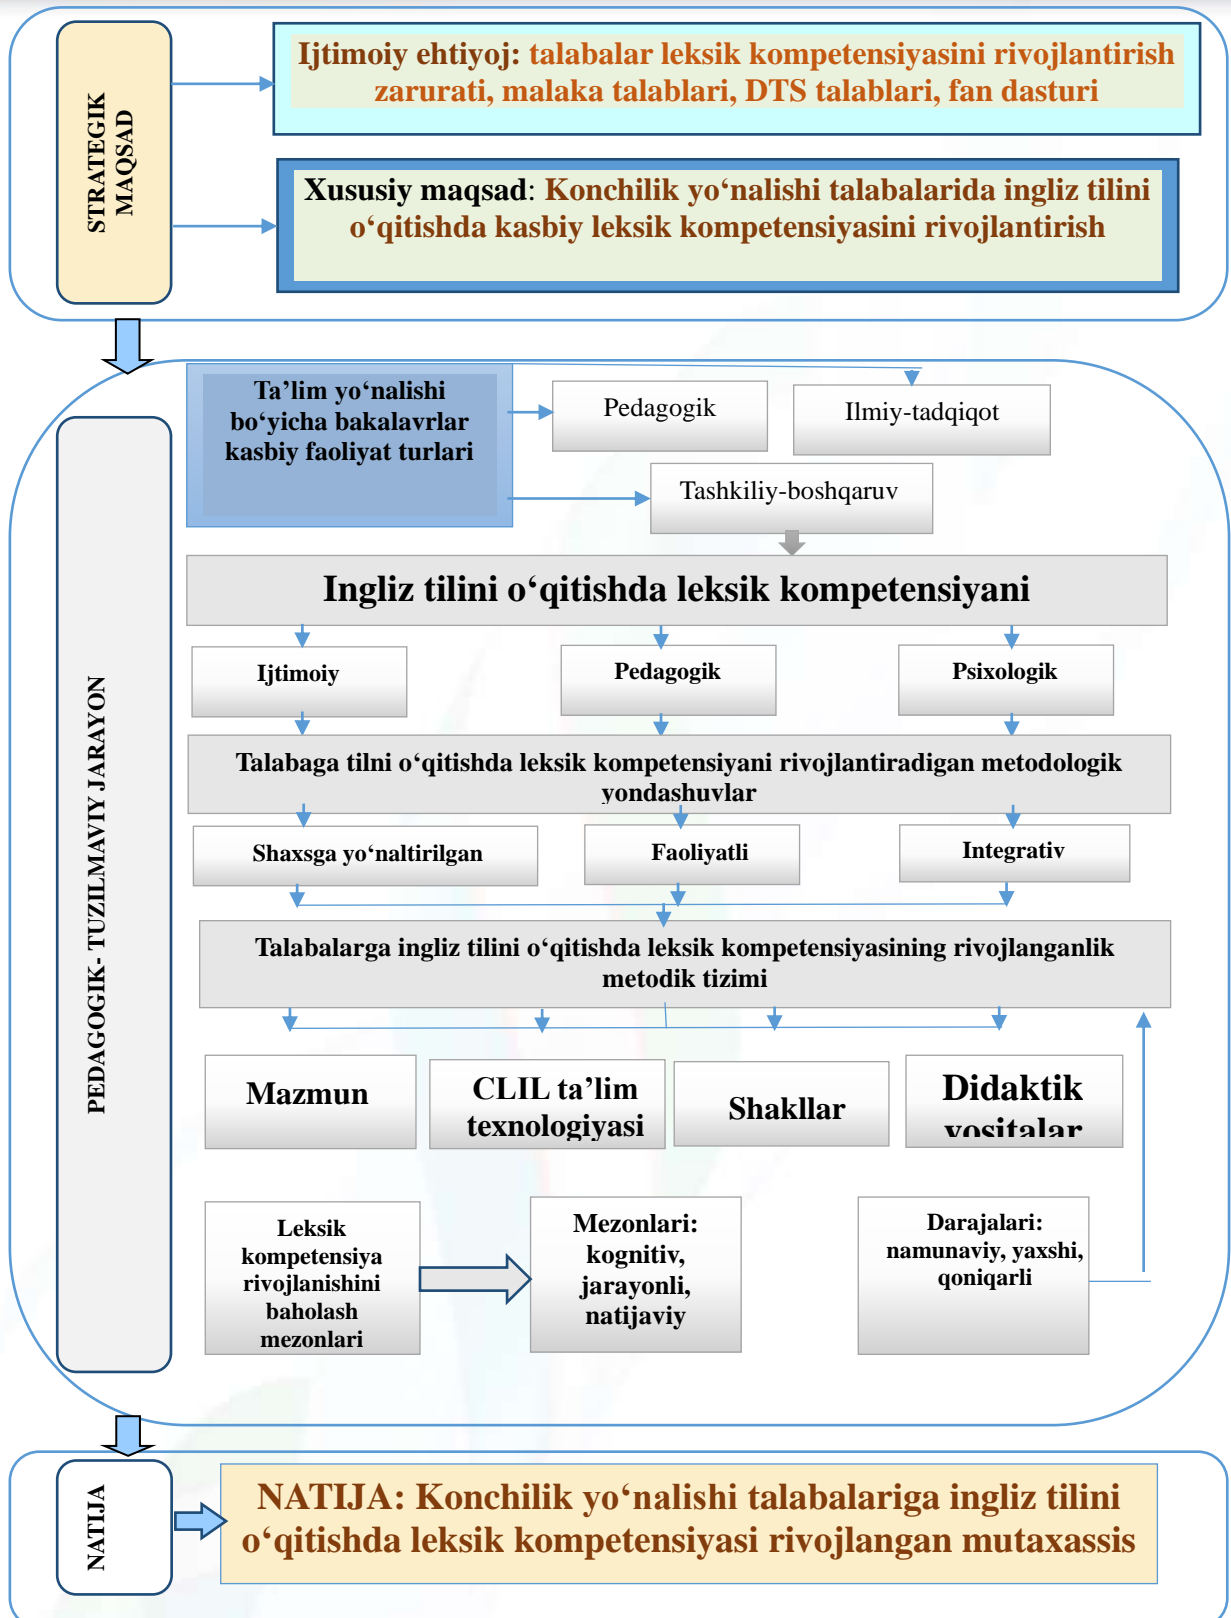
STRATEGIK MAQSAD

Ijtimoiy ehtiyoj: talabalar leksik kompetensiyasini rivojlantirish zarurati, malaka talablari, DTS talablari, fan dasturi

Xususiy maqsad: Konchilik yo‘nalishi talabalarida ingliz tilini o‘qitishda kasbiy leksik kompetensiyasini rivojlantirish

PEDAGOGIK- TUZILMAVIY JARAYON

Ta’lim yo‘nalishi bo‘yicha bakalavrlar kasbiy faoliyat turlari

Pedagogik

Ilmiy-tadqiqot

Tashkiliy-boshqaruv

Ingliz tilini o‘qitishda leksik kompetensiyani

Ijtimoiy

Pedagogik

Psixologik

Talabaga tilni o‘qitishda leksik kompetensiyani rivojlantiradigan metodologik yondashuvlar

Shaxsga yo‘naltirilgan

Faoliyatli

Integrativ

Talabalarga ingliz tilini o‘qitishda leksik kompetensiyasining rivojlanganlik metodik tizimi

Mazmun

CLIL ta’lim texnologiyasi

Shakllar

Didaktik vositalar

Leksik kompetensiya rivojlanishini baholash mezonlari

Mezonlari: kognitiv, jarayonli, natijaviy

Darajalari: namunaviy, yaxshi, qoniqarli

NATIJA

NATIJA: Konchilik yo‘nalishi talabalariga ingliz tilini o‘qitishda leksik kompetensiyasi rivojlangan mutaxassis